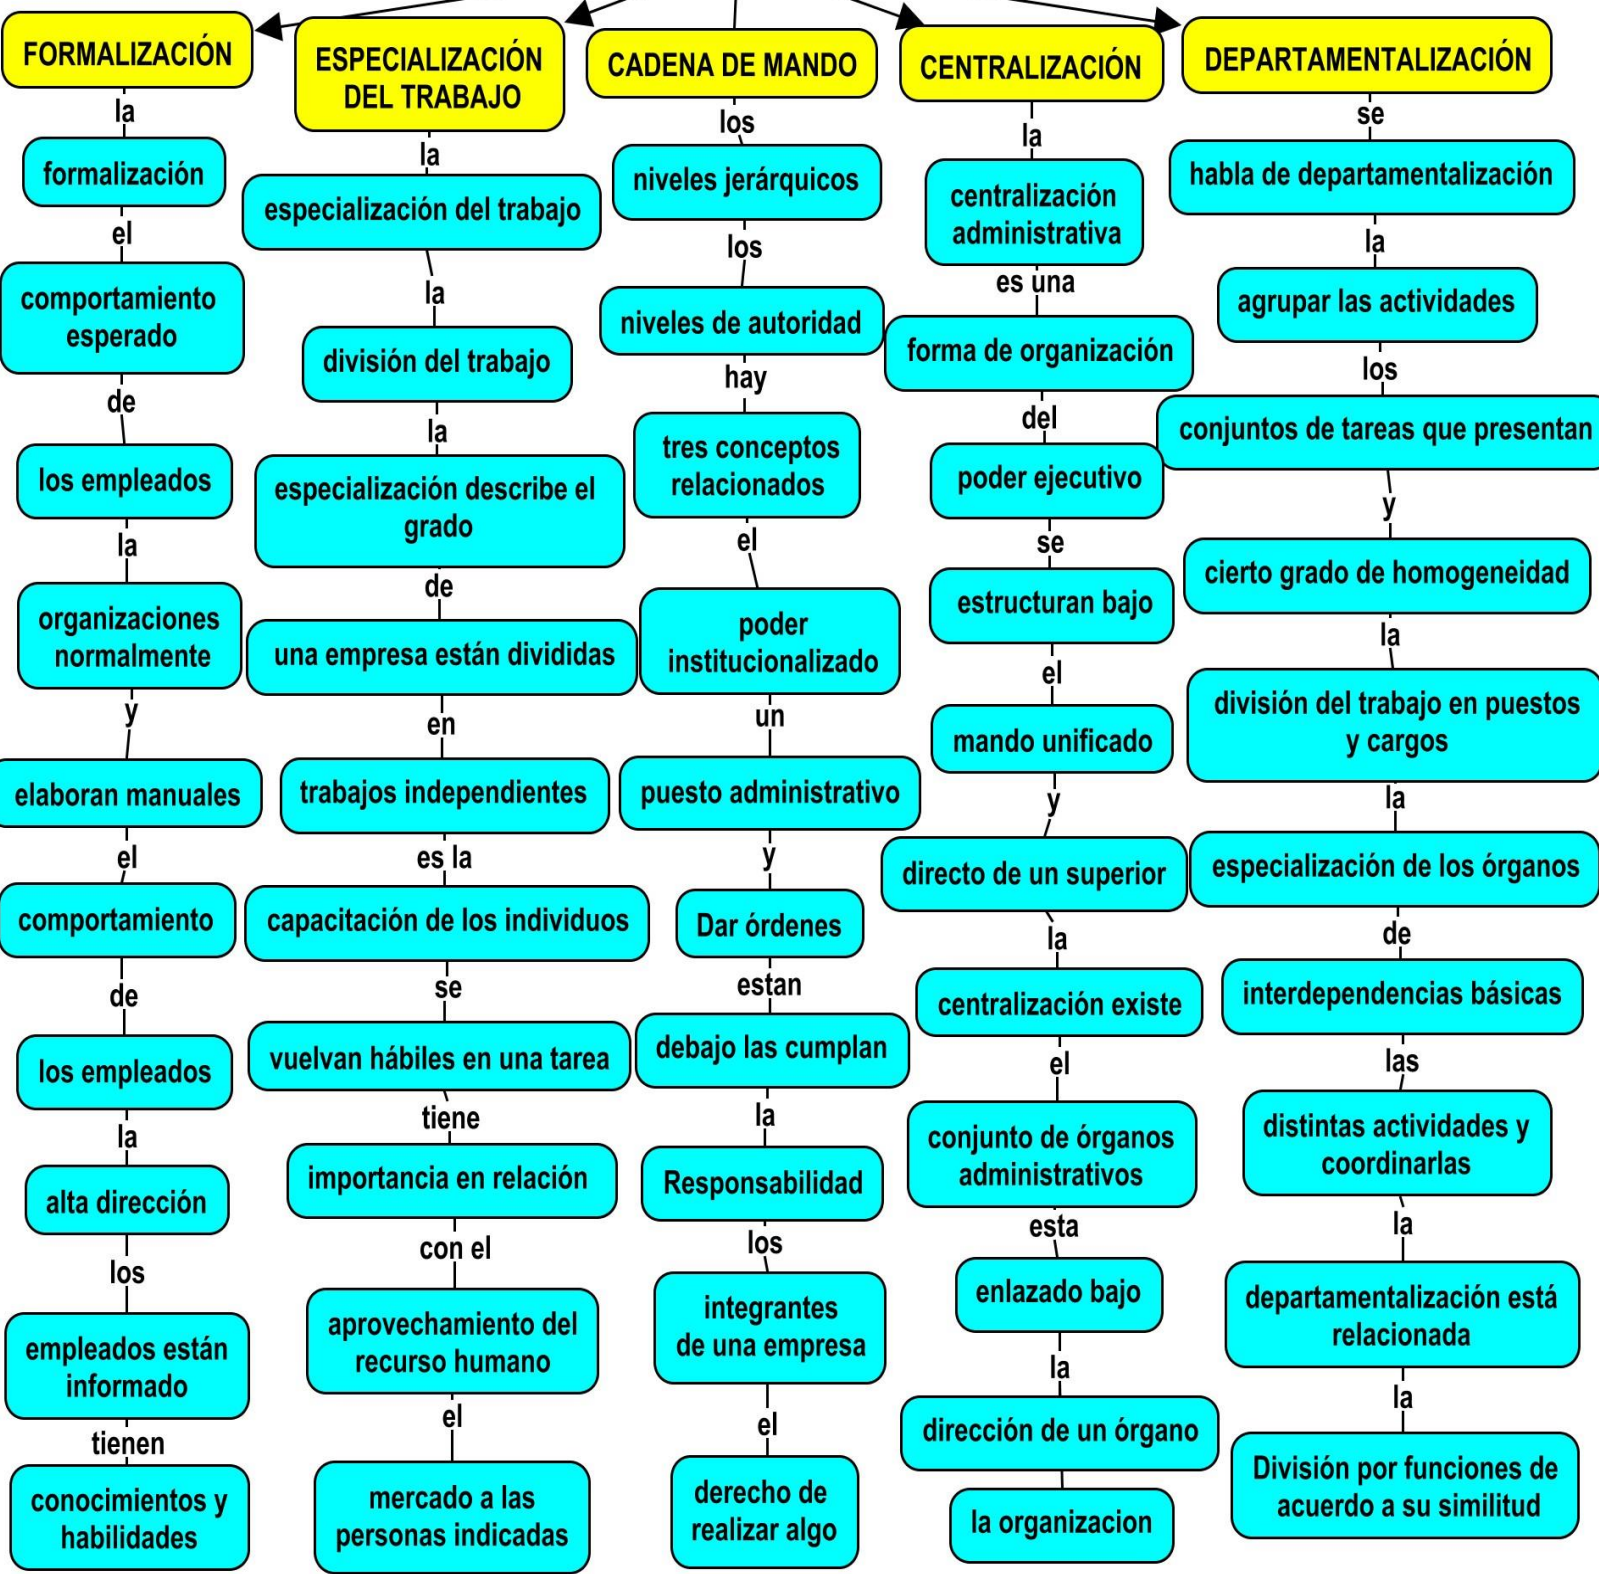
FORMALIZACIÓN
la
formalización
el
comportamiento esperado
de
los empleados
la
organizaciones normalmente
y
elaboran manuales
el
comportamiento
de
los empleados
la
alta dirección
los
empleados están informado
tienen
conocimientos y habilidades

ESPECIALIZACIÓN DEL TRABAJO
la
especialización del trabajo
la
división del trabajo
la
especialización describe el grado
de
una empresa están divididas
en
trabajos independientes
es la
capacitación de los individuos
se
vuelvan hábiles en una tarea
tiene
importancia en relación
con el
aprovechamiento del recurso humano
el
mercado a las personas indicadas

CADENA DE MANDO
los
niveles jerárquicos
los
niveles de autoridad
hay
tres conceptos relacionados
el
poder institucionalizado
un
puesto administrativo
y
Dar órdenes
estan
debajo las cumplan
la
Responsabilidad
los
integrantes de una empresa
el
derecho de realizar algo

CENTRALIZACIÓN
la
centralización administrativa
es una
forma de organización
del
poder ejecutivo
se
estructuran bajo
el
mando unificado
y
directo de un superior
la
centralización existe
el
conjunto de órganos administrativos
esta
enlazado bajo
la
dirección de un órgano
la organizacion

DEPARTAMENTALIZACIÓN
se
habla de departamentalización
la
agrupar las actividades
los
conjuntos de tareas que presentan
y
cierto grado de homogeneidad
la
división del trabajo en puestos y cargos
la
especialización de los órganos
de
interdependencias básicas
las
distintas actividades y coordinarlas
la
departamentalización está relacionada
la
División por funciones de acuerdo a su similitud